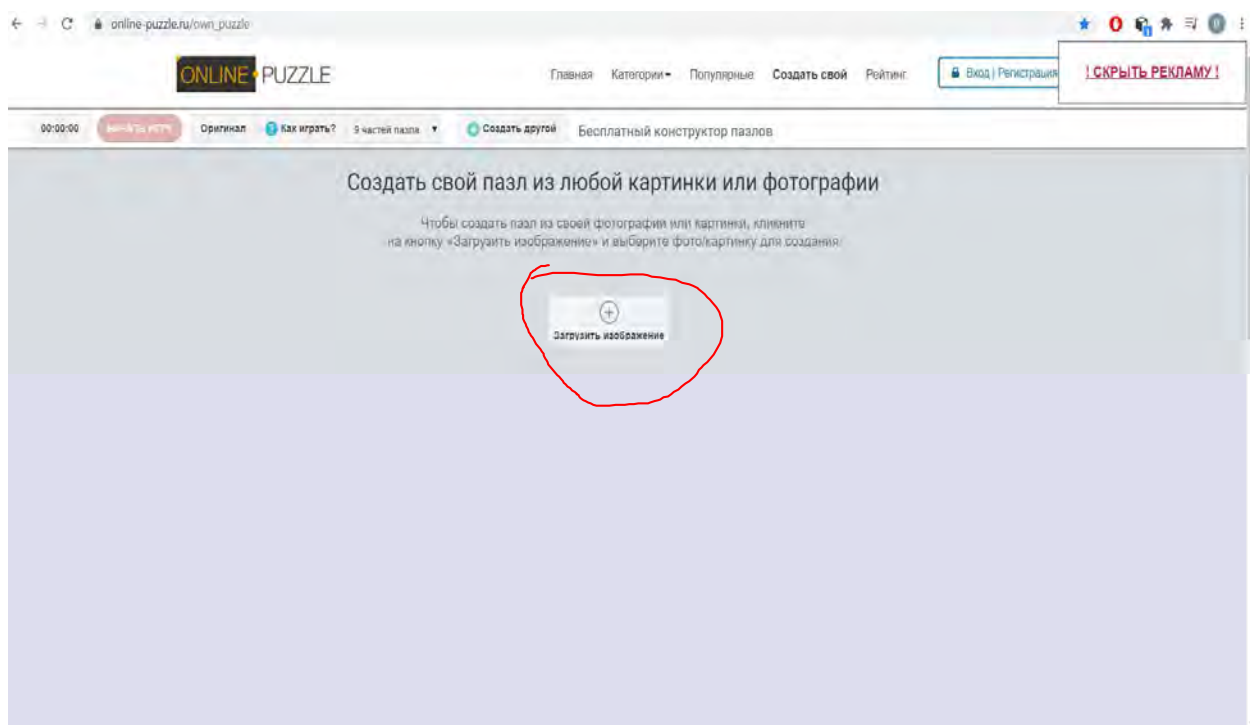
online-puzzle.ru/own_puzzle

ONLINE PUZZLE

Главная Категории Популярные Создать свой Рейтинг

Вход | Регистрация

! СКРЫТЬ РЕКЛАМУ !

00:00:00 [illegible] Оригинал Как играть? 9 частей пазла Создать другой Бесплатный конструктор пазлов

Создать свой пазл из любой картинки или фотографии

Чтобы создать пазл из своей фотографии или картинки, кликните на кнопку «Загрузить изображение» и выберите фото/картинку для создания.

Загрузить изображение